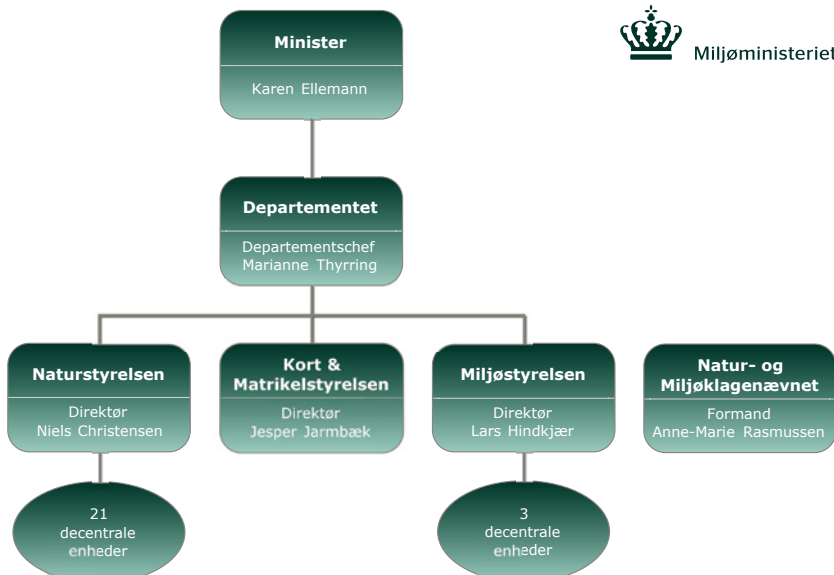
Miljøministeriet

Minister
Karen Ellemann

Departementet
Departementschef
Marianne Thyrring

Naturstyrelsen
Direktør
Niels Christensen

Kort & Matrikelstyrelsen
Direktør
Jesper Jarmbæk

Miljøstyrelsen
Direktør
Lars Hindkjær

Natur- og Miljøklagenævnet
Formand
Anne-Marie Rasmussen

21
decentrale
enheder

3
decentrale
enheder